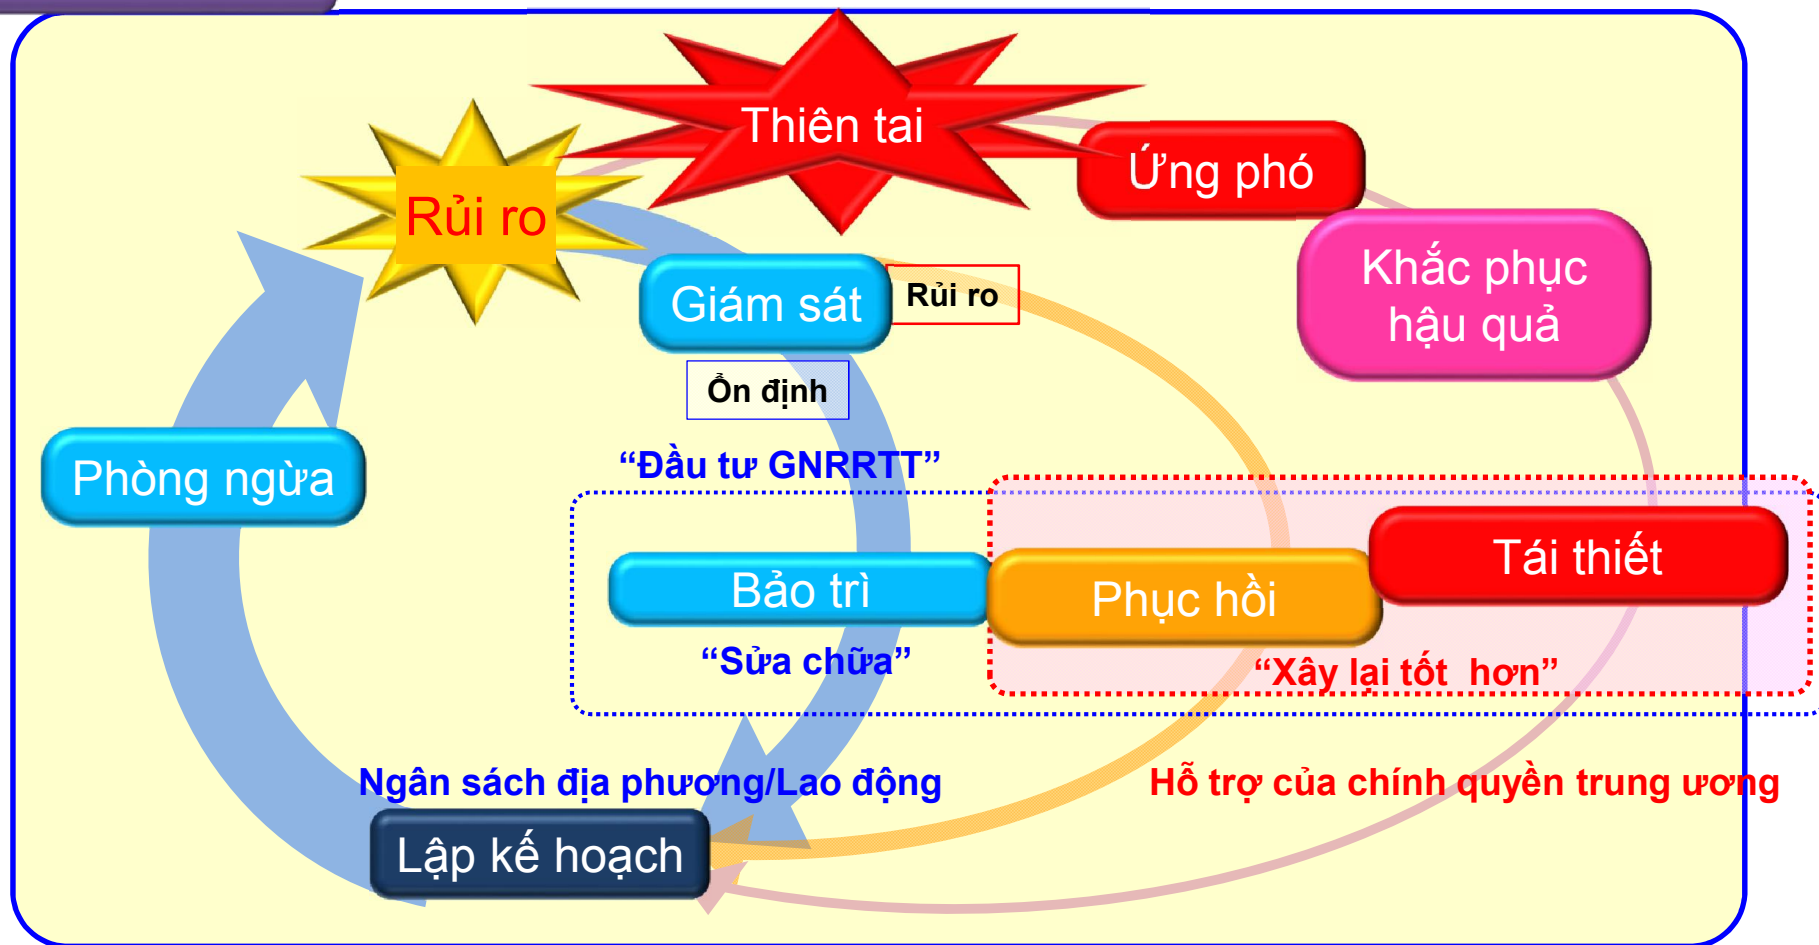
Thiên tai

Rủi ro

Ứng phó

Khắc phục hậu quả

Giám sát

Rủi ro

Ổn định

Phòng ngừa

"Đầu tư GNRRTT"

Bảo trì

Phục hồi

Tái thiết

"Sửa chữa"

"Xây lại tốt hơn"

Ngân sách địa phương/Lao động

Hỗ trợ của chính quyền trung ương

Lập kế hoạch